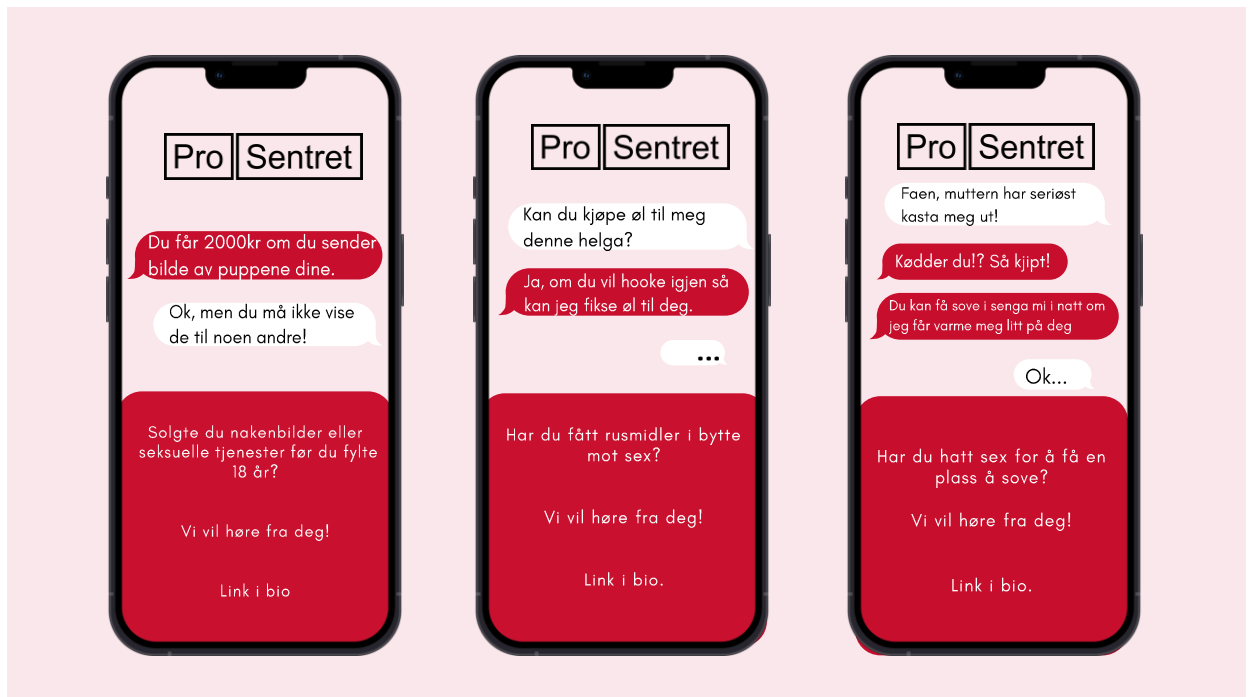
Pro Sentret

Du får 2000kr om du sender bilde av puppene dine.

Ok, men du må ikke vise de til noen andre!

Solgte du nakenbilder eller seksuelle tjenester før du fylte 18 år?

Vi vil høre fra deg!

Link i bio

Pro Sentret

Kan du kjøpe øl til meg denne helga?

Ja, om du vil hooke igjen så kan jeg fikse øl til deg.

...

Har du fått rusmidler i bytte mot sex?

Vi vil høre fra deg!

Link i bio.

Pro Sentret

Faen, muttern har seriøst kasta meg ut!

Kødder du!? Så kjipt!

Du kan få sove i senga mi i natt om jeg får varme meg litt på deg

Ok...

Har du hatt sex for å få en plass å sove?

Vi vil høre fra deg!

Link i bio.